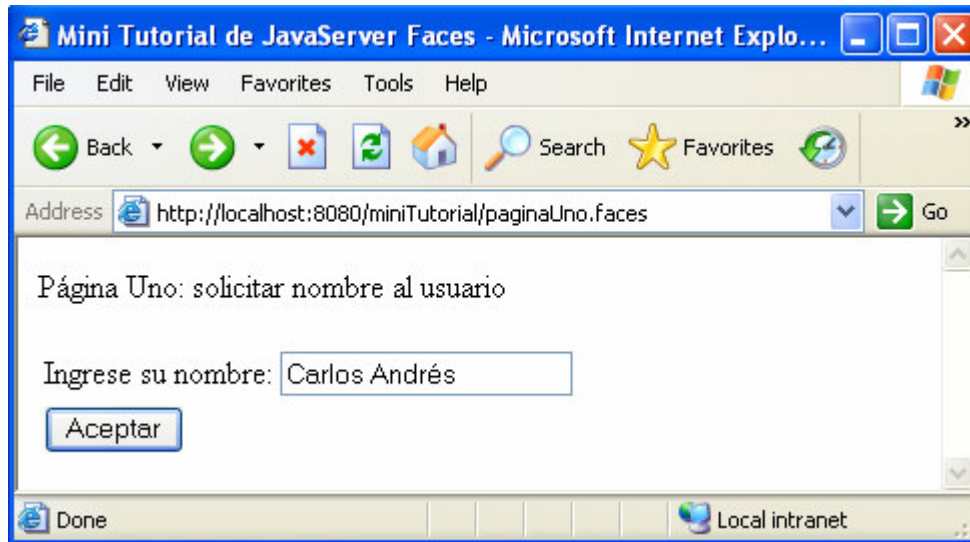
Mini Tutorial de JavaServer Faces - Microsoft Internet Explo...

File Edit View Favorites Tools Help

Back Search Favorites

Address http://localhost:8080/miniTutorial/paginaUno.faces Go

Página Uno: solicitar nombre al usuario

Ingrese su nombre: Carlos Andrés

Aceptar

Done Local intranet